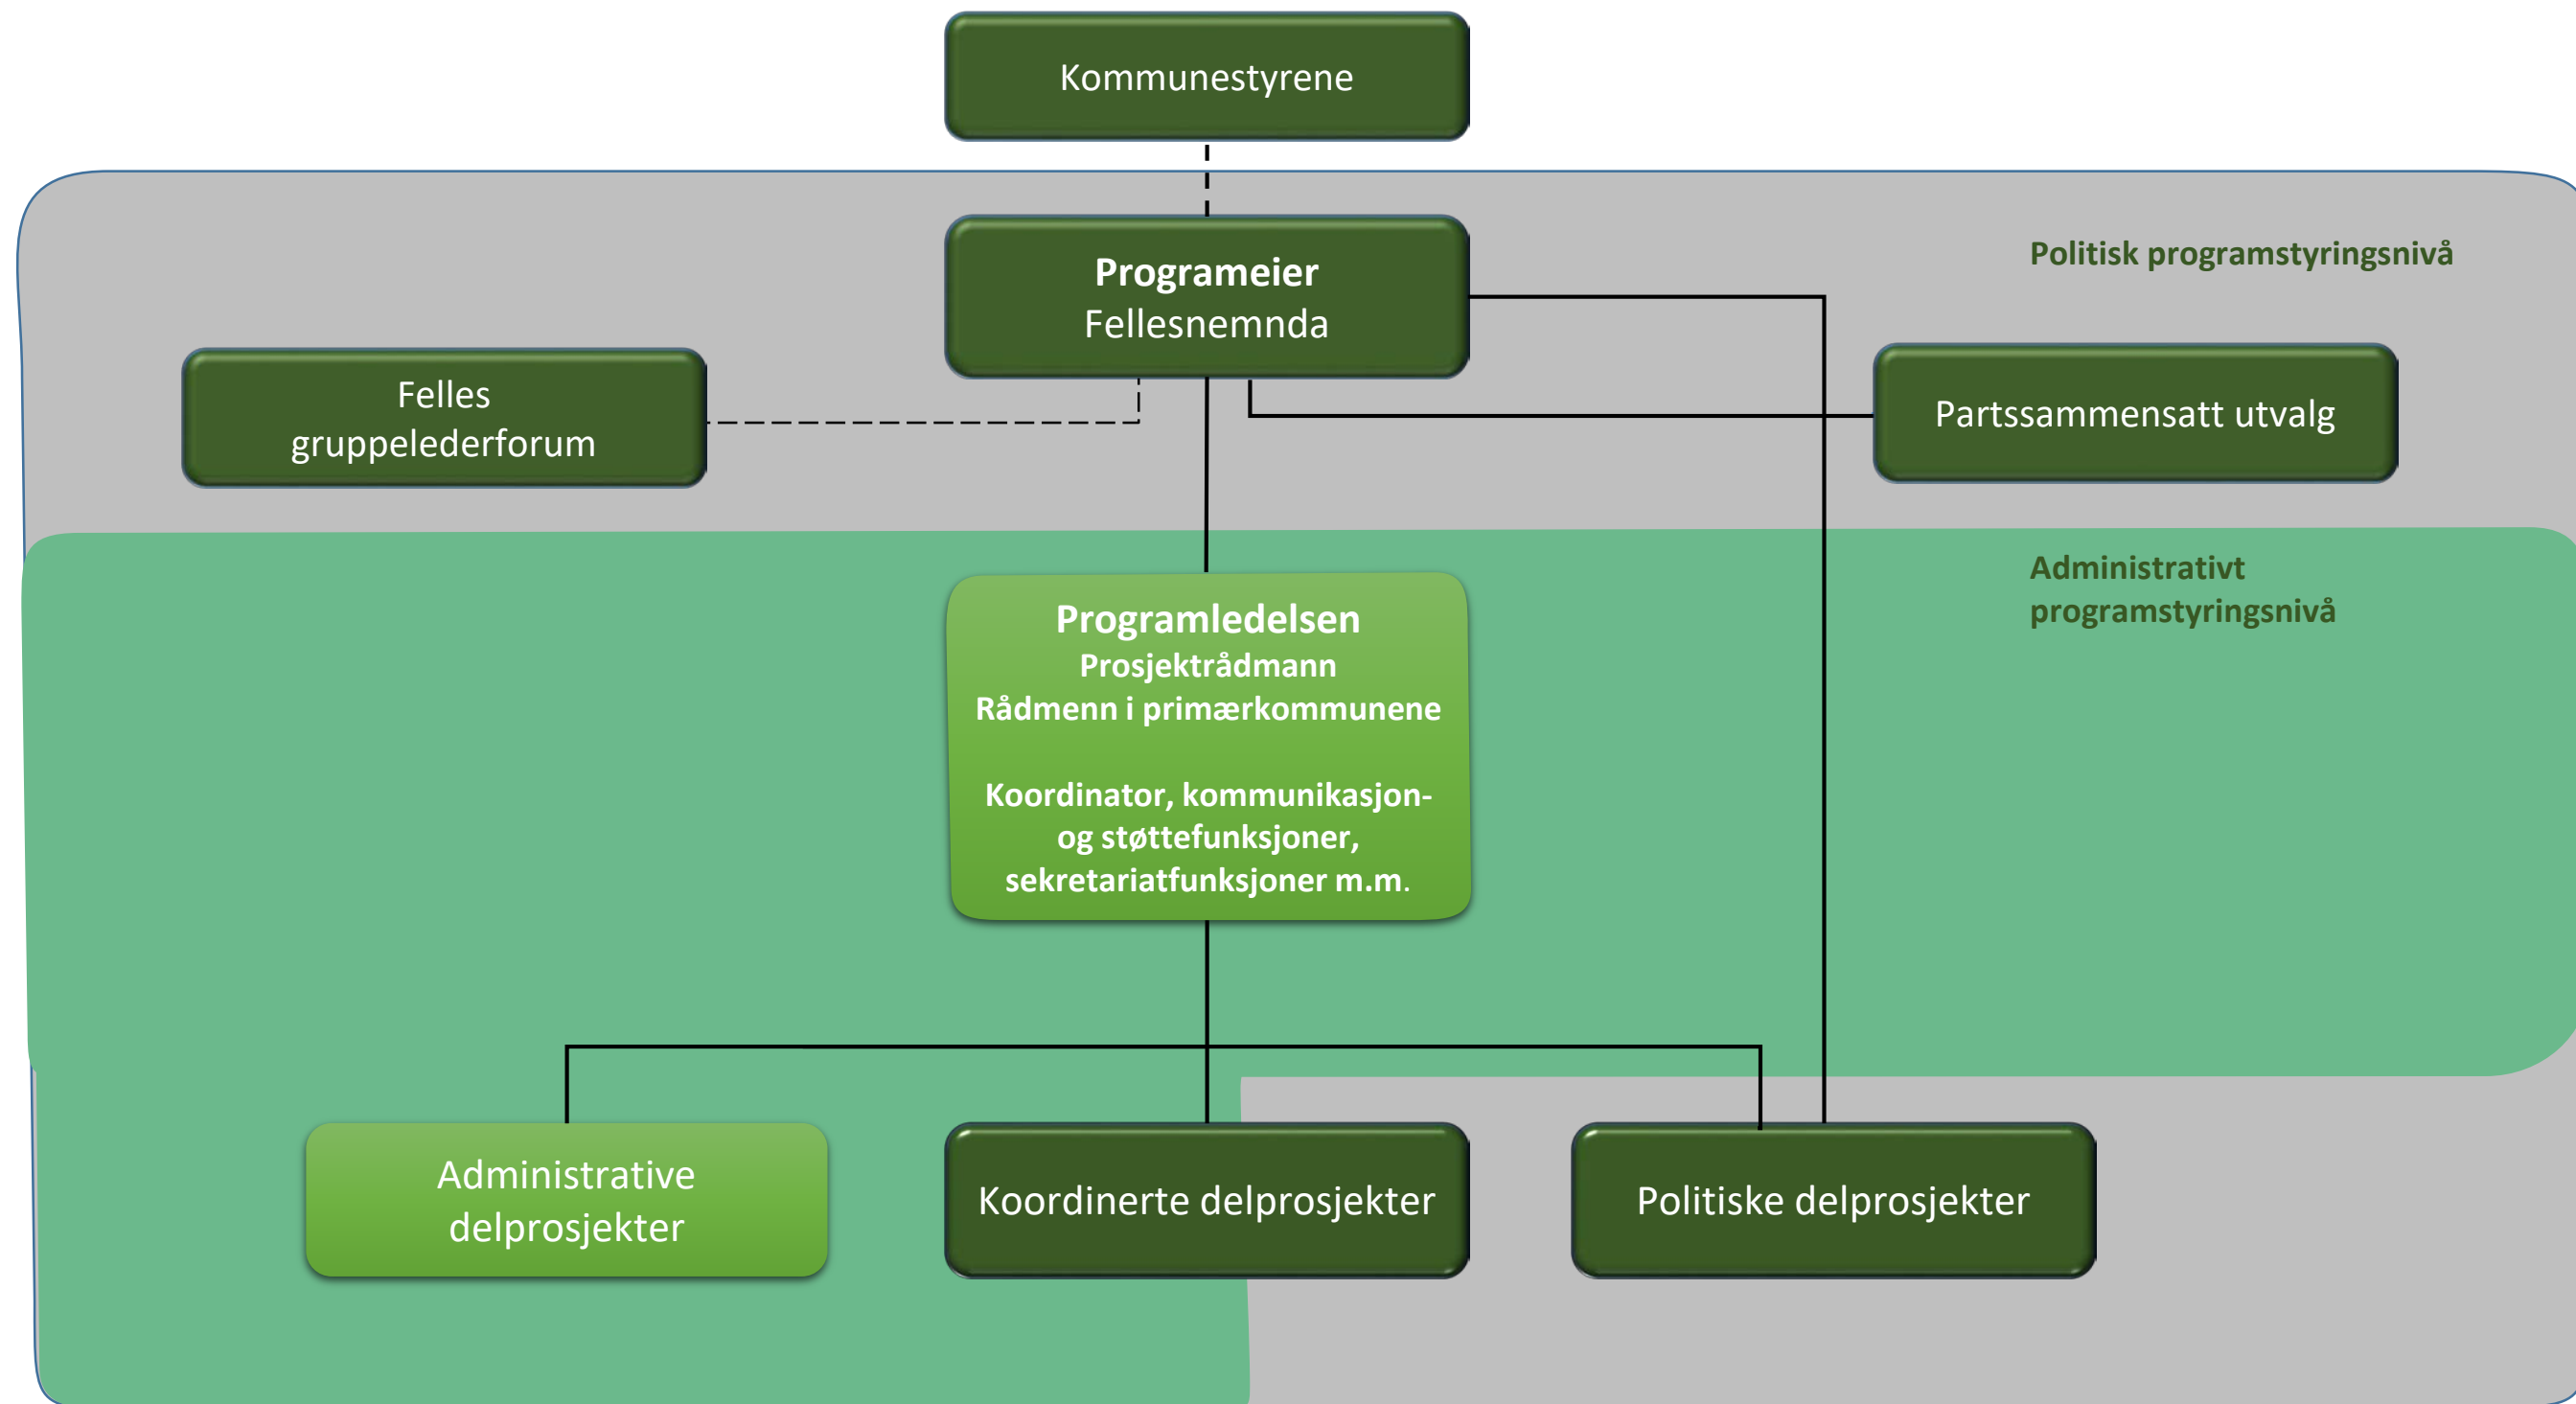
Kommunestyrene

Programeier
Fellesnemnda

Politisk programstyringsnivå

Felles gruppelederforum

Partssammensatt utvalg

Administrativt programstyringsnivå

Programledelsen
Prosjektrådmann
Rådmenn i primærkommunene

Koordinator, kommunikasjon- og støttefunksjoner, sekretariatfunksjoner m.m.

Administrative delprosjekter

Koordinerte delprosjekter

Politiske delprosjekter